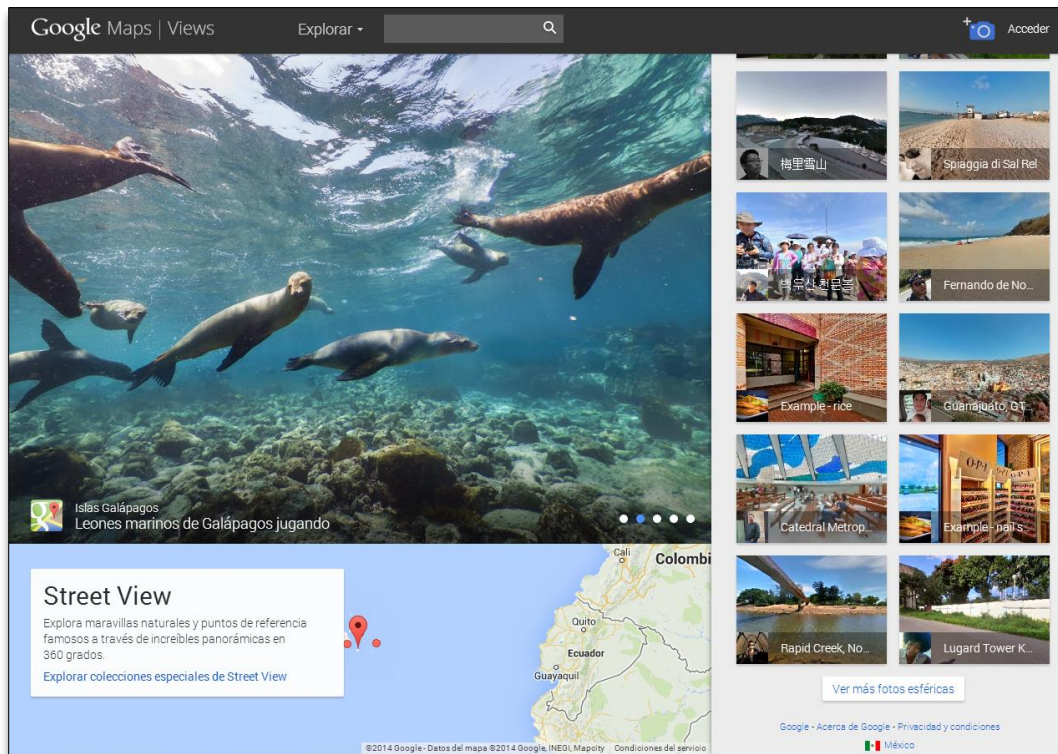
Google Maps | Views

Explorar

Acceder

梅里雪山

Spiaggia di Sal Rel

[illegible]

Fernando de No...

Example - rice

Guanajuato, GT...

Catedral Metrop...

Example - nail s...

Rapid Creek, No...

Lugard Tower K...

Islas Galápagos
Leones marinos de Galápagos jugando

Street View

Explora maravillas naturales y puntos de referencia famosos a través de increíbles panorámicas en 360 grados.

Explorar colecciones especiales de Street View

Cali

Colombi

Quito

Ecuador

Guayaquil

©2014 Google - Datos del mapa ©2014 Google, INEGI, Mapcity Condiciones del servicio

Ver más fotos esféricas

Google - Acerca de Google - Privacidad y condiciones

México